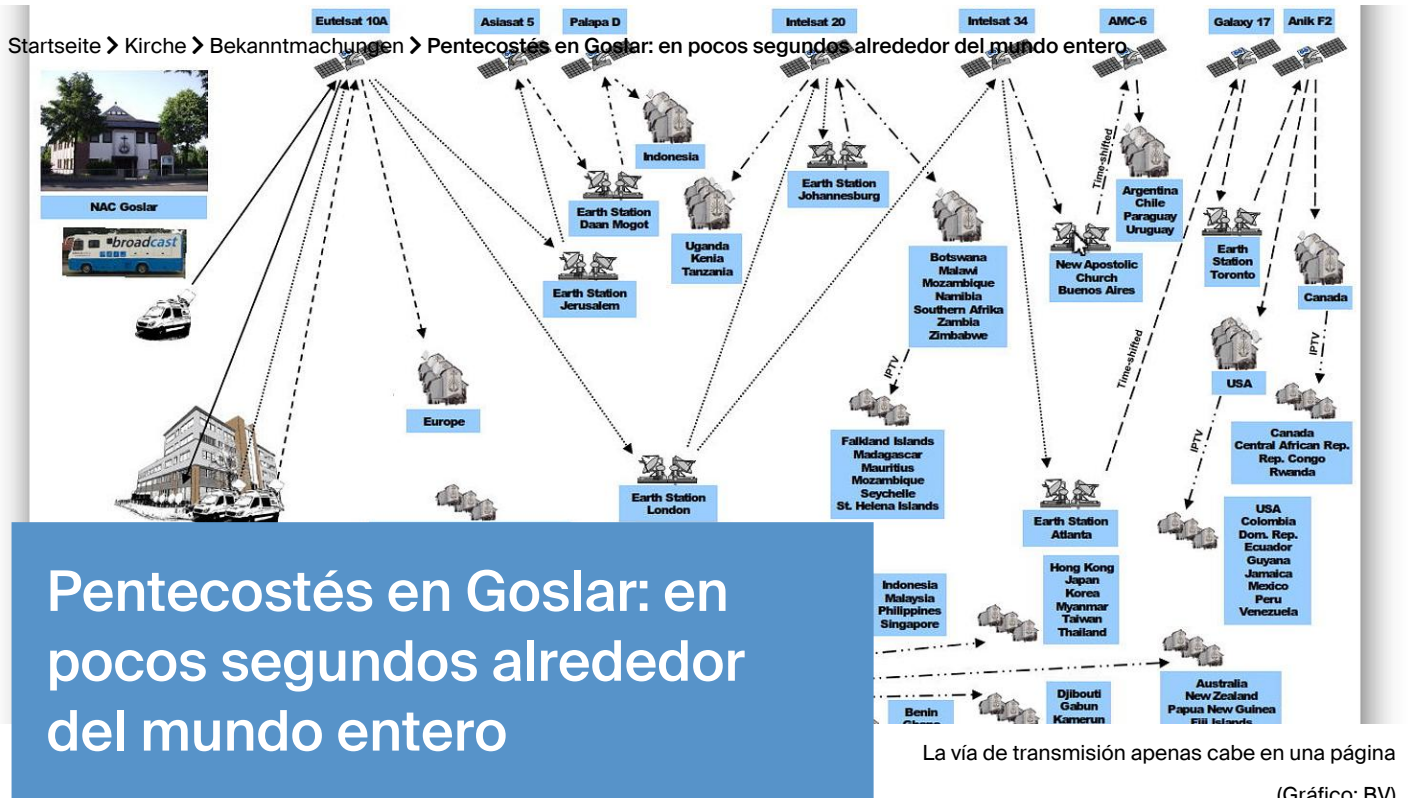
Startseite > Kirche > Bekanntmachungen > Pentecostés en Goslar: en pocos segundos alrededor del mundo entero

Eutelsat 10A
Asiasat 5
Palapa D
Intelsat 20
Intelsat 34
AMC-6
Galaxy 17
Anik F2

NAC Goslar
broadcast

Indonesia
Earth Station Daan Mogot
Earth Station Jerusalem
Uganda Kenia Tanzania
Earth Station Johannesburg
Botswana Malawi Mozambique Namibia Southern Afrika Zambia Zimbabwe
Time-shifted
Argentina Chile Paraguay Uruguay
New Apostolic Church Buenos Aires
Earth Station Toronto
Canada
Europe
IPTV
Time-shifted
USA
IPTV
Falkland Islands Madagascar Mauritius Mozambique Seychelle St. Helena Islands
Earth Station London
Canada Central African Rep. Rep. Congo Rwanda
IPTV
Earth Station Atlanta
USA Colombia Dom. Rep. Ecuador Guyana Jamaica Mexico Peru Venezuela
Indonesia Malaysia Philippines Singapore
Hong Kong Japan Korea Myanmar Taiwan Thailand
Australia New Zealand Papua New Guinea Fiji Islands
Djibouti Gabun Kamerun
Benin Ghana

Pentecostés en Goslar: en pocos segundos alrededor del mundo entero

La vía de transmisión apenas cabe en una página

(Gráfico: BV)